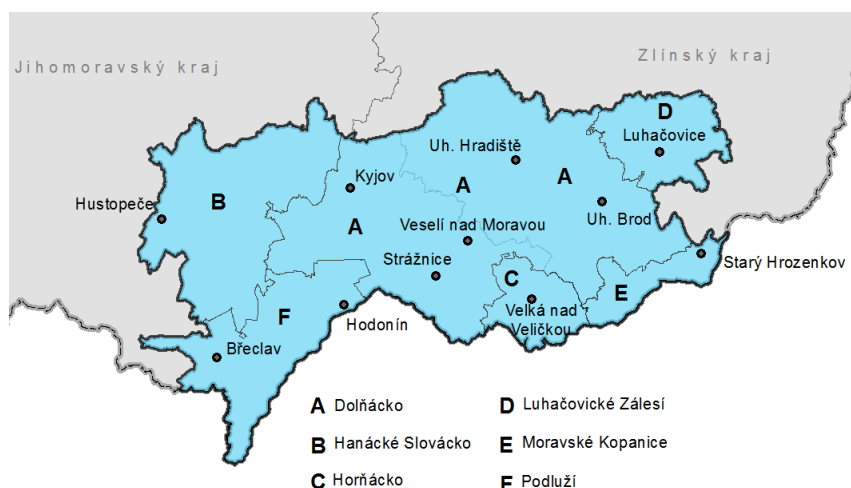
Jihomoravský kraj

Zlínský kraj

D

Luhačovice

Uh. Hradiště

A

A

Kyjov

B

Hustopeče

A

Veselí nad Moravou

Uh. Brod

Strážnice

C

Starý Hrozenkov

E

Velká nad Veličkou

F

Hodonín

Břeclav

A Dolňácko

B Hanácké Slovácko

C Horňácko

D Luhačovické Zálesí

E Moravské Kopanice

F Podluží